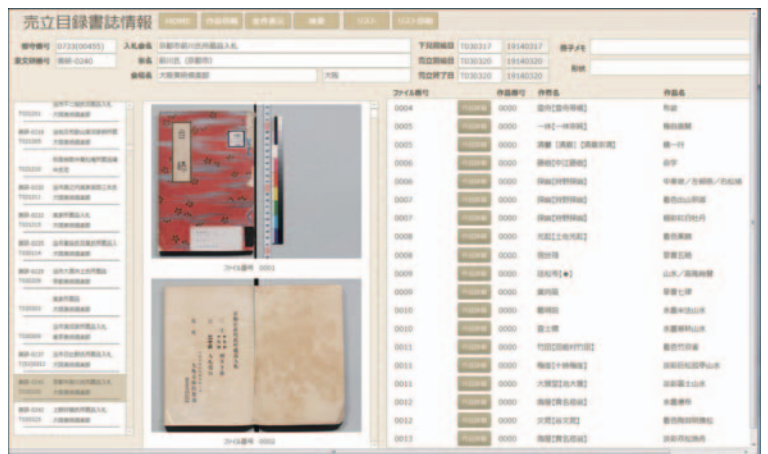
売立目録書誌情報 HOME 作品情報 全件表示 検索 リスト リスト詳細

管理番号 0733(00455) 入札会名 京都市前川氏所蔵品入札 下見開始日 T030317 19140317 冊子メモ
東文研番号 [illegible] 会場 前川氏（京都市） 売立開始日 T030320 19140320
会主名 大阪美術倶楽部 大阪 売立終了日 T030320 19140320 形状

| ファイル番号 | | 作品番号 | 作者名 | 作品名 |
|---|---|---|---|---|
| 0004 | 作品詳細 | 0000 | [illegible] | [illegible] |
| 0005 | 作品詳細 | 0000 | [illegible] | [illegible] |
| 0005 | 作品詳細 | 0000 | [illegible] | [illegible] |
| 0006 | 作品詳細 | 0000 | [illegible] | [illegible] |
| 0006 | 作品詳細 | 0000 | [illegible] | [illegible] |
| 0007 | 作品詳細 | 0000 | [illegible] | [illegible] |
| 0007 | 作品詳細 | 0000 | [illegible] | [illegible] |
| 0008 | 作品詳細 | 0000 | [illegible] | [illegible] |
| 0008 | 作品詳細 | 0000 | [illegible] | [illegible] |
| 0009 | 作品詳細 | 0000 | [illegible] | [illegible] |
| 0009 | 作品詳細 | 0000 | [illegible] | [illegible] |
| 0010 | 作品詳細 | 0000 | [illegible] | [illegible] |
| 0010 | 作品詳細 | 0000 | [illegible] | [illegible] |
| 0011 | 作品詳細 | 0000 | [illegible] | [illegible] |
| 0011 | 作品詳細 | 0000 | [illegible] | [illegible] |
| 0011 | 作品詳細 | 0000 | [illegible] | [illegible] |
| 0012 | 作品詳細 | 0000 | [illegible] | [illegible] |
| 0012 | 作品詳細 | 0000 | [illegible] | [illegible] |
| 0013 | 作品詳細 | 0000 | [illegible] | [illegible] |

ファイル番号 0001

ファイル番号 0002

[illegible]